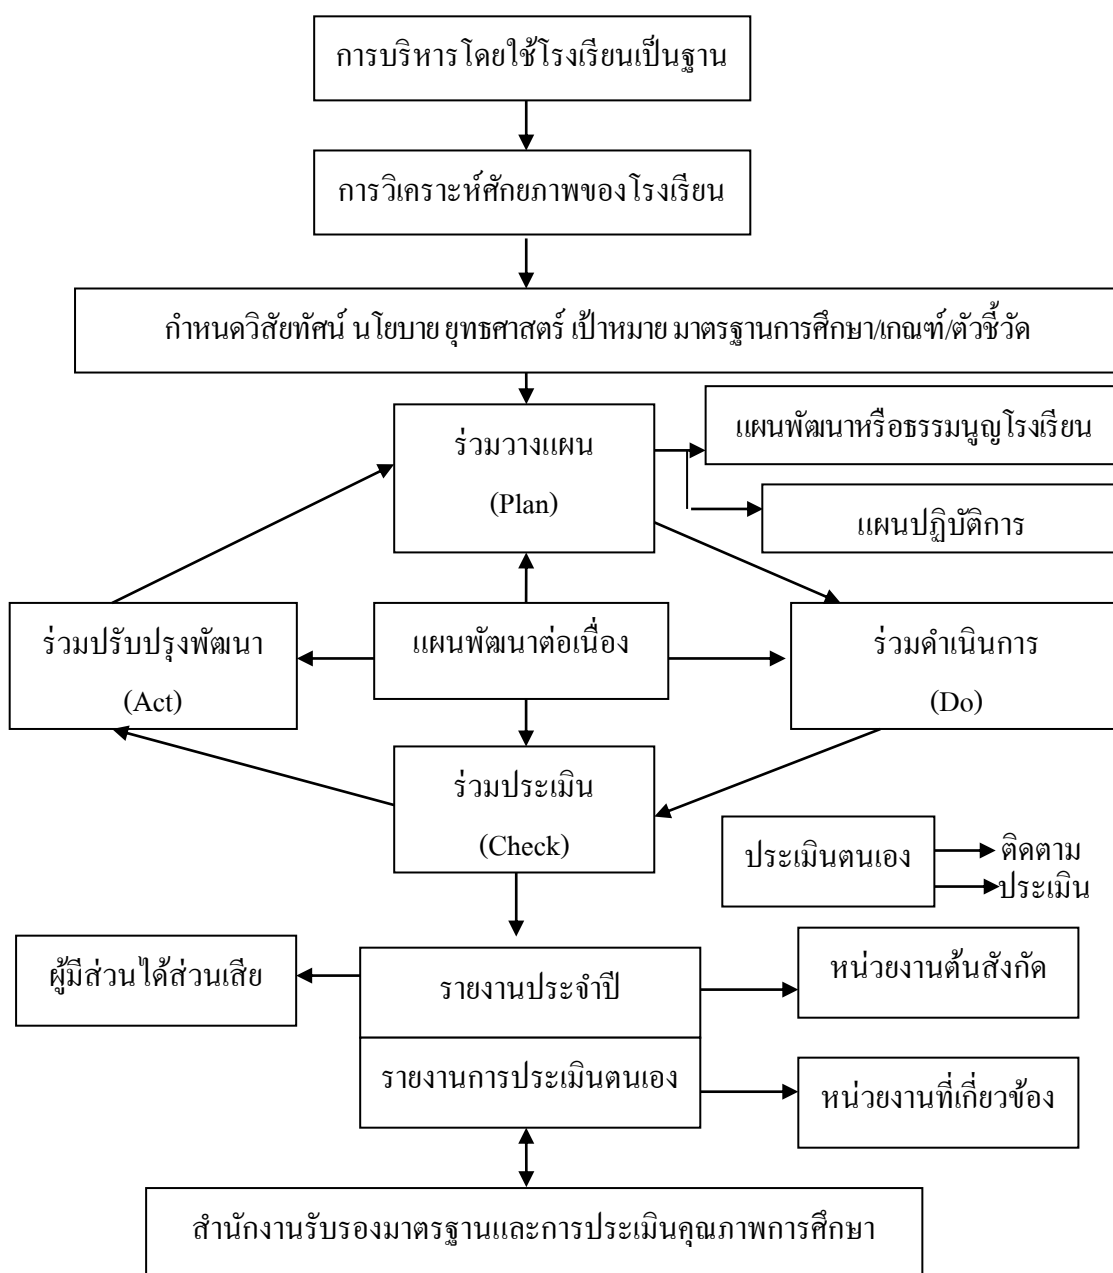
การบริหารโดยใช้โรงเรียนเป็นฐาน

การวิเคราะห์ศักยภาพของโรงเรียน

กำหนดวิสัยทัศน์ นโยบาย ยุทธศาสตร์ เป้าหมาย มาตรฐานการศึกษา/เกณฑ์/ตัวชี้วัด

ร่วมวางแผน
(Plan)

แผนพัฒนาหรือธรรมนูญโรงเรียน

แผนปฏิบัติการ

ร่วมปรับปรุงพัฒนา
(Act)

แผนพัฒนาต่อเนื่อง

ร่วมดำเนินการ
(Do)

ร่วมประเมิน
(Check)

ประเมินตนเอง

ติดตาม

ประเมิน

ผู้มีส่วนได้ส่วนเสีย

รายงานประจำปี

รายงานการประเมินตนเอง

หน่วยงานต้นสังกัด

หน่วยงานที่เกี่ยวข้อง

สำนักงานรับรองมาตรฐานและการประเมินคุณภาพการศึกษา